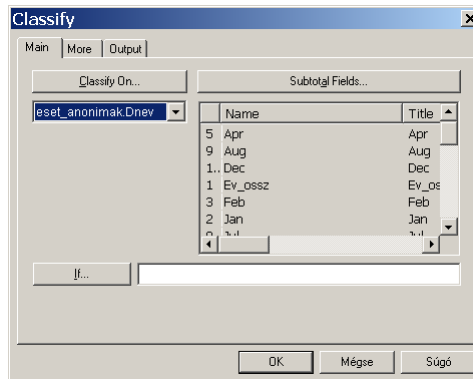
Classify

Main | More | Output

Classify On...

Subtotal Fields...

eset_anonimak.Dnev

| | Name | Title |
|---|---|---|
| 5 | Apr | Apr |
| 9 | Aug | Aug |
| 1.. | Dec | Dec |
| 1 | Ev_ossz | Ev_os |
| 3 | Feb | Feb |
| 2 | Jan | Jan |
| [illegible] | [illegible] | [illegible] |

If...

OK

Mégse

Súgó